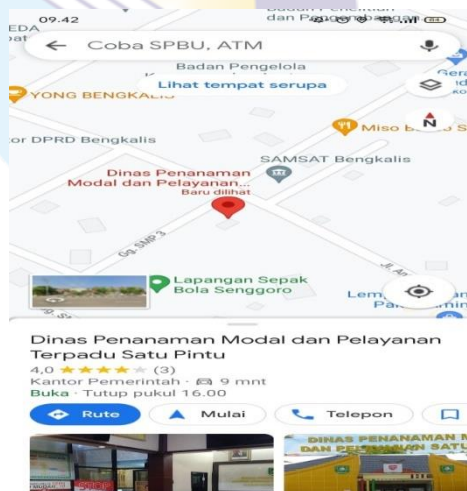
09.42

EDA

bat

Coba SPBU, ATM

Badan Pengelola

Lihat tempat serupa

YONG BENGKALIS

Gera

or DPRD Bengkalis

Miso B

N

SAMSAT Bengkalis

Dinas Penanaman Modal dan Pelayanan...

Baru dilihat

Gg. SMP 3

Jl. A

Lapangan Sepak Bola Senggoro

Lem

Pa

Dinas Penanaman Modal dan Pelayanan Terpadu Satu Pintu

4,0 ★★★★★ (3)

Kantor Pemerintah · 9 mnt

Buka · Tutup pukul 16.00

Rute

Mulai

Telepon

DINAS PENANAMAN M DAN PELAYANAN